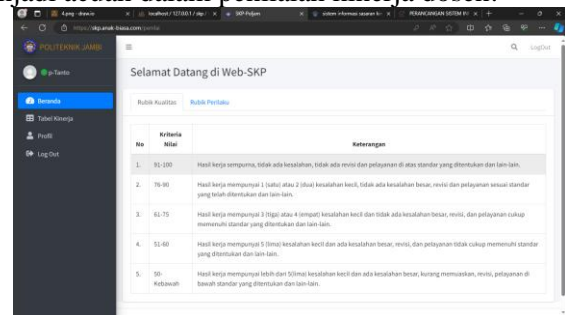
4.png · draw.io | localhost / 127.0.0.1 / skp | SKP Poljam | sistem informasi capaian ki | PERANCANGAN SISTEM IN

https://skp.anak-bisaa.com/penilai

POLITEKNIK JAMBI

p-Tanto

Beranda

Tabel Kinerja

Profil

Log Out

Logout

Selamat Datang di Web-SKP

Rubik Kualitas | Rubik Perilaku

| No | Kriteria Nilai | Keterangan |
|---|---|---|
| 1. | 91-100 | Hasil kerja sempurna, tidak ada kesalahan, tidak ada revisi dan pelayanan di atas standar yang ditentukan dan lain-lain. |
| 2. | 76-90 | Hasil kerja mempunyai 1 (satu) atau 2 (dua) kesalahan kecil, tidak ada kesalahan besar, revisi dan pelayanan sesuai standar yang telah ditentukan dan lain-lain. |
| 3. | 61-75 | Hasil kerja mempunyai 3 (tiga) atau 4 (empat) kesalahan kecil dan tidak ada kesalahan besar, revisi, dan pelayanan cukup memenuhi standar yang ditentukan dan lain-lain. |
| 4. | 51-60 | Hasil kerja mempunyai 5 (lima) kesalahan kecil dan ada kesalahan besar, revisi, dan pelayanan tidak cukup memenuhi standar yang ditentukan dan lain-lain. |
| 5. | 50-Kebawah | Hasil kerja mempunyai lebih dari 5(lima) kesalahan kecil dan ada kesalahan besar, kurang memuaskan, revisi, pelayanan di bawah standar yang ditentukan dan lain-lain. |